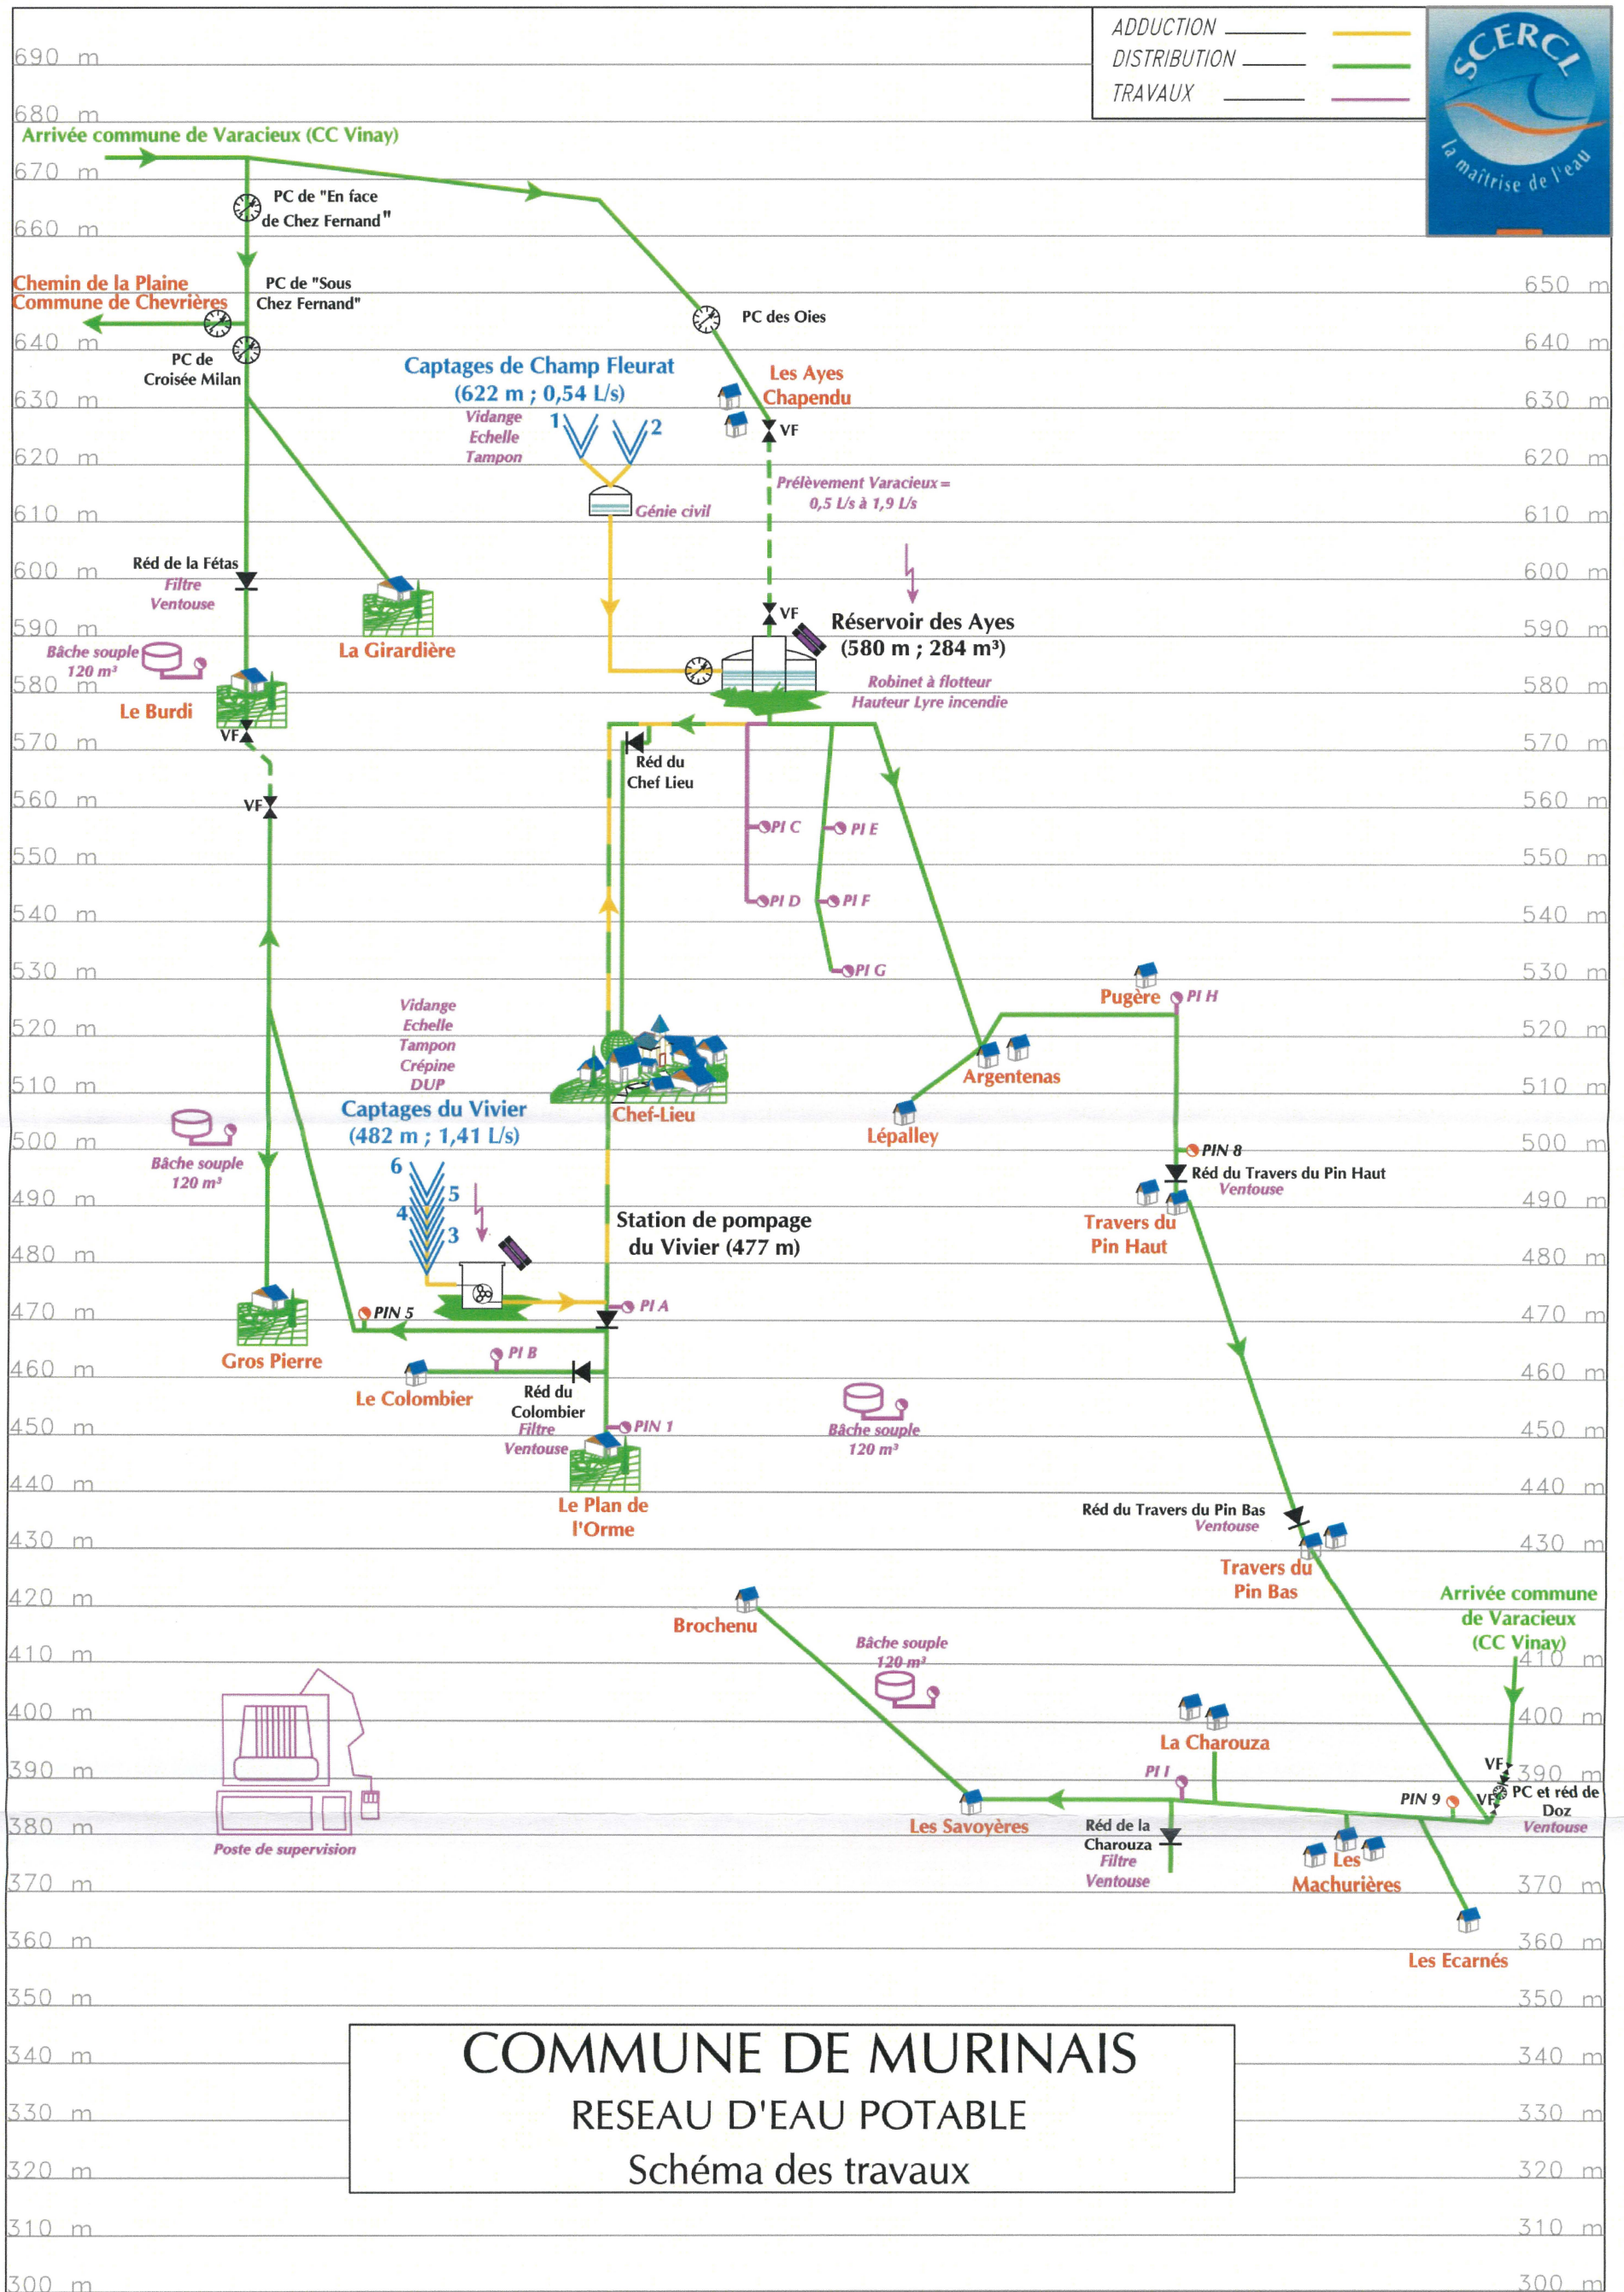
ADDUCTION
DISTRIBUTION
TRAVAUX

SCERCL
la maîtrise de l'eau

690 m
680 m
Arrivée commune de Varacieux (CC Vinay)
670 m
PC de "En face de Chez Fernand"
660 m
Chemin de la Plaine
Commune de Chevrières
PC de "Sous Chez Fernand"
650 m
PC des Oies
640 m
PC de Croisée Milan
Captages de Champ Fleurat
(622 m ; 0,54 L/s)
Les Ayes
Chapendu
630 m
Vidange
Echelle
Tampon
1
2
VF
620 m
Prélèvement Varacieux = 0,5 L/s à 1,9 L/s
Génie civil
610 m
Réd de la Fétas
Filtre
Ventouse
600 m
La Girardière
VF
Réservoir des Ayes
(580 m ; 284 m³)
590 m
Bâche souple 120 m³
580 m
Robinet à flotteur
Hauteur Lyre incendie
Le Burdi
VF
570 m
Réd du Chef Lieu
560 m
VF
PI C
PI E
550 m
PI D
PI F
540 m
PI G
530 m
Pugère
PI H
Vidange
Echelle
Tampon
Crépine
DUP
520 m
Argentenas
510 m
Captages du Vivier
(482 m ; 1,41 L/s)
Chef-Lieu
Lépalley
500 m
Bâche souple 120 m³
PIN 8
Réd du Travers du Pin Haut
Ventouse
6
5
4
3
490 m
Station de pompage du Vivier (477 m)
Travers du Pin Haut
480 m
PIN 5
PI A
470 m
Gros Pierre
PI B
Le Colombier
460 m
Réd du Colombier
Filtre
Ventouse
PIN 1
Bâche souple 120 m³
450 m
Le Plan de l'Orme
440 m
Réd du Travers du Pin Bas
Ventouse
430 m
Travers du Pin Bas
Arrivée commune de Varacieux (CC Vinay)
420 m
Brochenu
Bâche souple 120 m³
410 m
400 m
La Charouza
VF
390 m
PI I
PIN 9
VF
PC et réd de Doz
Ventouse
380 m
Poste de supervision
Les Savoyères
Réd de la Charouza
Filtre
Ventouse
Les Machurières
370 m
360 m
Les Ecarnés
350 m
340 m
COMMUNE DE MURINAIS
RESEAU D'EAU POTABLE
Schéma des travaux
330 m
320 m
310 m
300 m